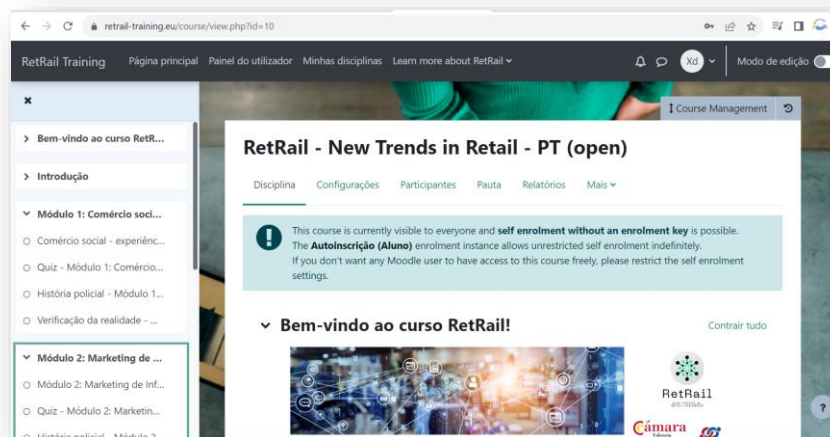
retrail-training.eu/course/view.php?id=10

RetRail Training Página principal Painel do utilizador Minhas disciplinas Learn more about RetRail

Xd Modo de edição

Course Management

> Bem-vindo ao curso RetR...

> Introdução

Módulo 1: Comércio soci...

Comércio social - experiênc...

Quiz - Módulo 1: Comércio...

História policial - Módulo 1...

Verificação da realidade - ...

Módulo 2: Marketing de ...

Módulo 2: Marketing de Inf...

Quiz - Módulo 2: Marketin...

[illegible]

RetRail - New Trends in Retail - PT (open)

Disciplina Configurações Participantes Pauta Relatórios Mais

This course is currently visible to everyone and **self enrolment without an enrolment key** is possible. The **Autoinscrição (Aluno)** enrolment instance allows unrestricted self enrolment indefinitely. If you don't want any Moodle user to have access to this course freely, please restrict the self enrolment settings.

Bem-vindo ao curso RetRail!

Contrair tudo

RetRail

Cámara

?